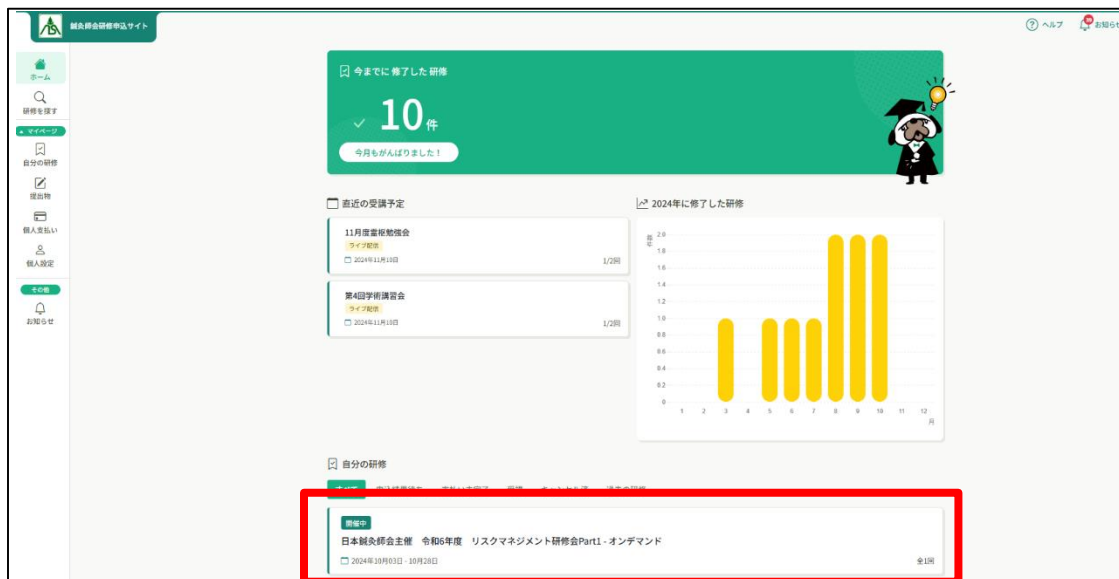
鍼灸師会研修申込サイト

ヘルプ
お知らせ

ホーム
研修を探す
マイページ
自分の研修
提出物
個人支払い
個人設定
その他
お知らせ

今までに 修了した 研修
10件
今月もがんばりました！

直近の受講予定

11月度霊枢勉強会
ライブ配信
2024年11月10日
1/2回

第4回学術講習会
ライブ配信
2024年11月10日
1/2回

2024年に修了した研修

件数
2.0
1.8
1.6
1.4
1.2
1.0
0.8
0.6
0.4
0.2
0
1 2 3 4 5 6 7 8 9 10 11 12
月

自分の研修

すべて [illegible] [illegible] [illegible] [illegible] 過去の研修

開催中
日本鍼灸師会主催 令和6年度 リスクマネジメント研修会Part1 - オンデマンド
2024年10月03日 - 10月28日
全1回